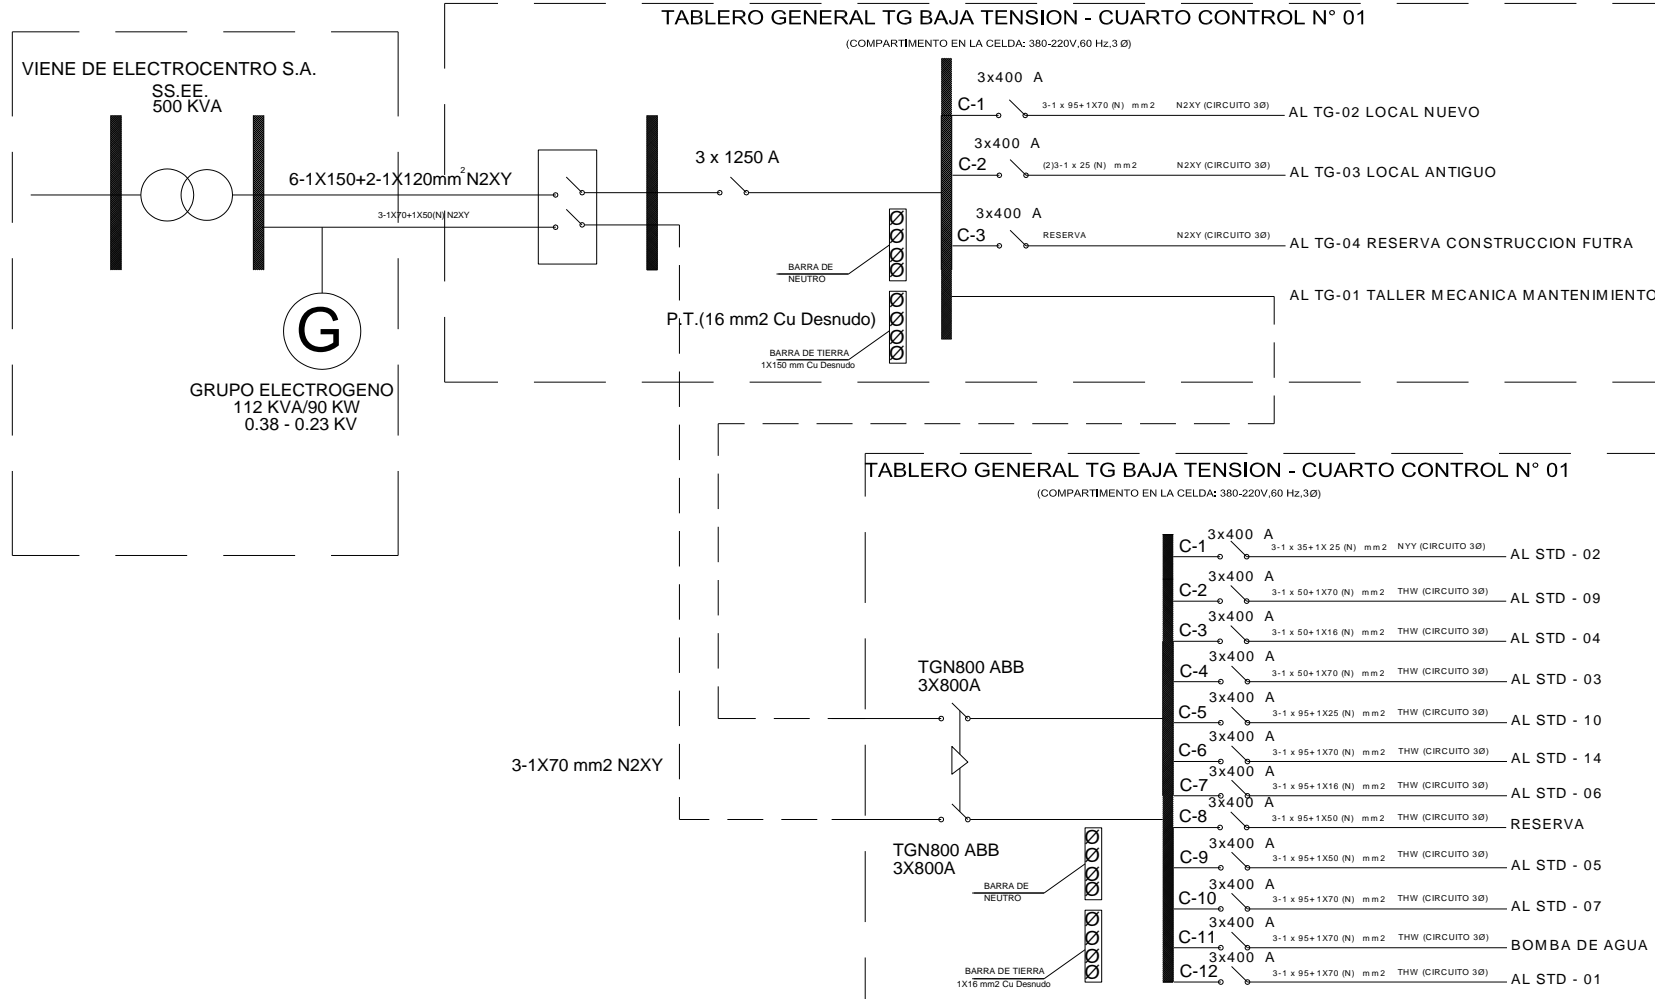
TABLERO GENERAL TG BAJA TENSION - CUARTO CONTROL N° 01
(COMPARTIMENTO EN LA CELDA: 380-220V,60 Hz,3 Ø)

VIENE DE ELECTROCENTRO S.A.
SS.EE.
500 KVA

6-1X150+2-1X120mm$^2$ N2XY
3-1X70+1X50(N) N2XY

3 x 1250 A

3x400 A
C-1 3-1 x 95+1X70 (N) mm2 N2XY (CIRCUITO 3Ø) AL TG-02 LOCAL NUEVO
3x400 A
C-2 (2)3-1 x 25 (N) mm2 N2XY (CIRCUITO 3Ø) AL TG-03 LOCAL ANTIGUO
3x400 A
C-3 RESERVA N2XY (CIRCUITO 3Ø) AL TG-04 RESERVA CONSTRUCCION FUTRA
AL TG-01 TALLER MECANICA MANTENIMIENTO

BARRA DE NEUTRO
P.T.(16 mm2 Cu Desnudo)
BARRA DE TIERRA
1X150 mm Cu Desnudo

G
GRUPO ELECTROGENO
112 KVA/90 KW
0.38 - 0.23 KV

TABLERO GENERAL TG BAJA TENSION - CUARTO CONTROL N° 01
(COMPARTIMENTO EN LA CELDA: 380-220V,60 Hz,3Ø)

TGN800 ABB
3X800A

3-1X70 mm2 N2XY

TGN800 ABB
3X800A

BARRA DE NEUTRO
BARRA DE TIERRA
1X16 mm2 Cu Desnudo

C-1 3x400 A 3-1 x 35+1X 25 (N) mm2 NYY (CIRCUITO 3Ø) AL STD - 02
C-2 3x400 A 3-1 x 50+1X70 (N) mm2 THW (CIRCUITO 3Ø) AL STD - 09
C-3 3x400 A 3-1 x 50+1X16 (N) mm2 THW (CIRCUITO 3Ø) AL STD - 04
C-4 3x400 A 3-1 x 50+1X70 (N) mm2 THW (CIRCUITO 3Ø) AL STD - 03
C-5 3x400 A 3-1 x 95+1X25 (N) mm2 THW (CIRCUITO 3Ø) AL STD - 10
C-6 3x400 A 3-1 x 95+1X70 (N) mm2 THW (CIRCUITO 3Ø) AL STD - 14
C-7 3x400 A 3-1 x 95+1X16 (N) mm2 THW (CIRCUITO 3Ø) AL STD - 06
C-8 3x400 A 3-1 x 95+1X50 (N) mm2 THW (CIRCUITO 3Ø) RESERVA
C-9 3x400 A 3-1 x 95+1X50 (N) mm2 THW (CIRCUITO 3Ø) AL STD - 05
C-10 3x400 A 3-1 x 95+1X70 (N) mm2 THW (CIRCUITO 3Ø) AL STD - 07
C-11 3x400 A 3-1 x 95+1X70 (N) mm2 THW (CIRCUITO 3Ø) BOMBA DE AGUA
C-12 3x400 A 3-1 x 95+1X70 (N) mm2 THW (CIRCUITO 3Ø) AL STD - 01